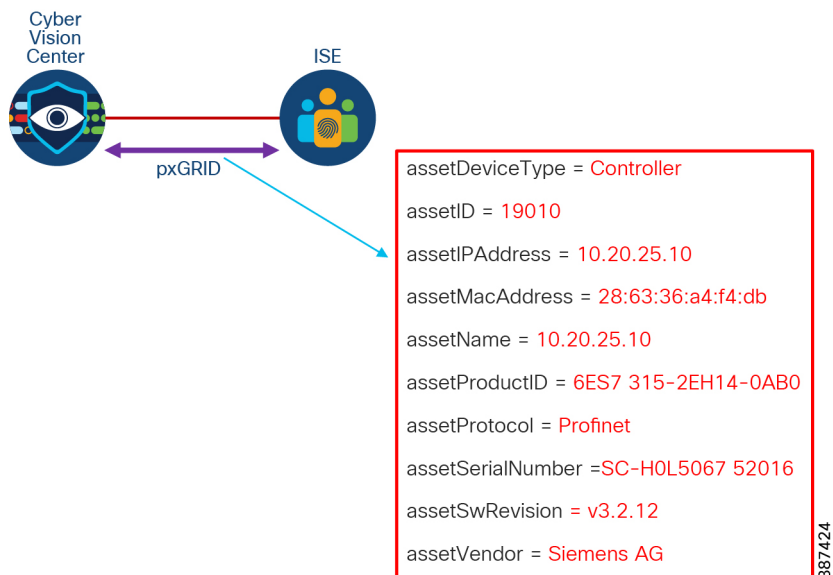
Cyber Vision Center

ISE

pxGRID

assetDeviceType = Controller

assetID = 19010

assetIPAddress = 10.20.25.10

assetMacAddress = 28:63:36:a4:f4:db

assetName = 10.20.25.10

assetProductID = 6ES7 315-2EH14-0AB0

assetProtocol = Profinet

assetSerialNumber =SC-H0L5067 52016

assetSwRevision = v3.2.12

assetVendor = Siemens AG

387424